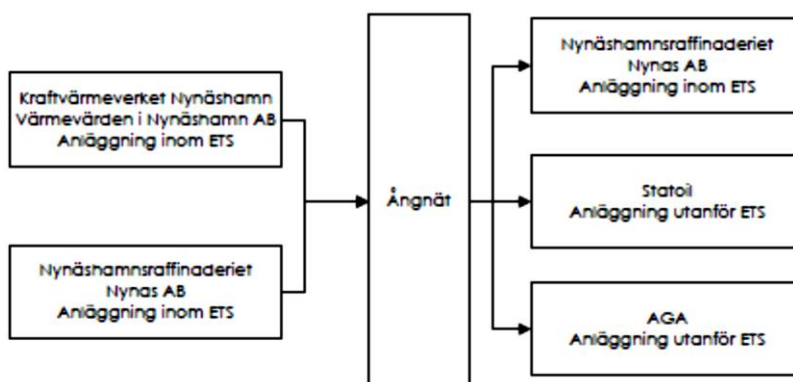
Kraftvärmeverket Nynäshamn
Värmevärden i Nynäshamn AB
Anläggning inom ETS

Nynäshamnsraffinaderiet
Nynas AB
Anläggning inom ETS

Ångnät

Nynäshamnsraffinaderiet
Nynas AB
Anläggning inom ETS

Statoil
Anläggning utanför ETS

AGA
Anläggning utanför ETS